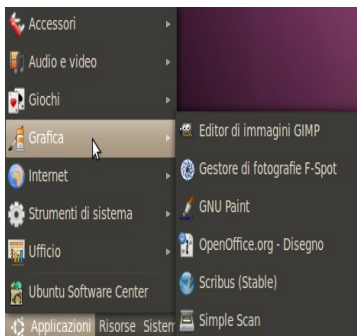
Accessori
Audio e video
Giochi
Grafica
Internet
Strumenti di sistema
Ufficio
Ubuntu Software Center
Applicazioni Risorse Sisten

Editor di immagini GIMP
Gestore di fotografie F-Spot
GNU Paint
OpenOffice.org - Disegno
Scribus (Stable)
Simple Scan